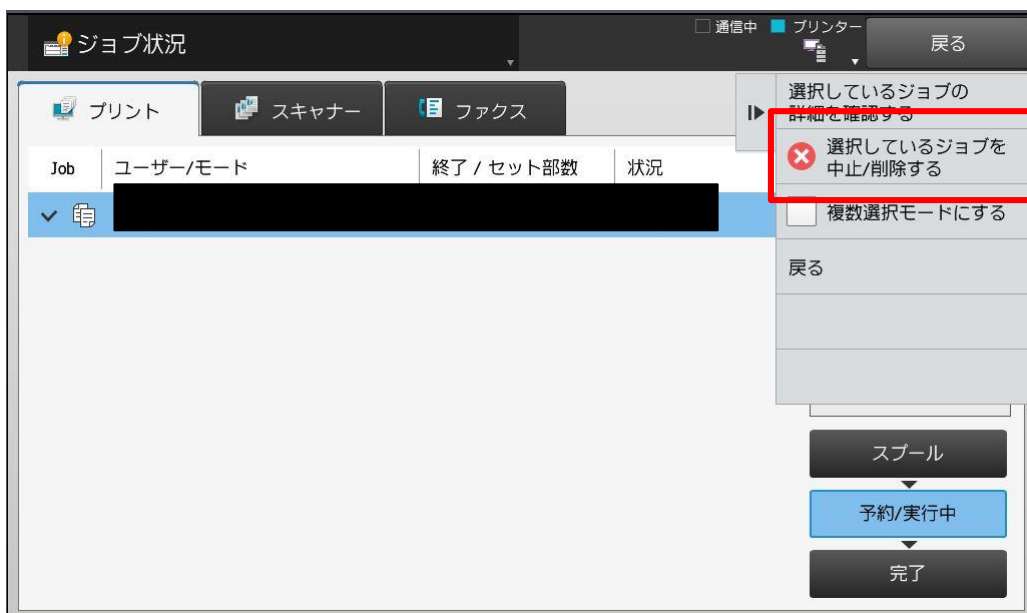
ジョブ状況

通信中 プリンター

戻る

プリント

スキャナー

ファクス

Job

ユーザー/モード

終了 / セット部数

状況

選択しているジョブの詳細を確認する

選択しているジョブを中止/削除する

複数選択モードにする

戻る

スプール

予約/実行中

完了